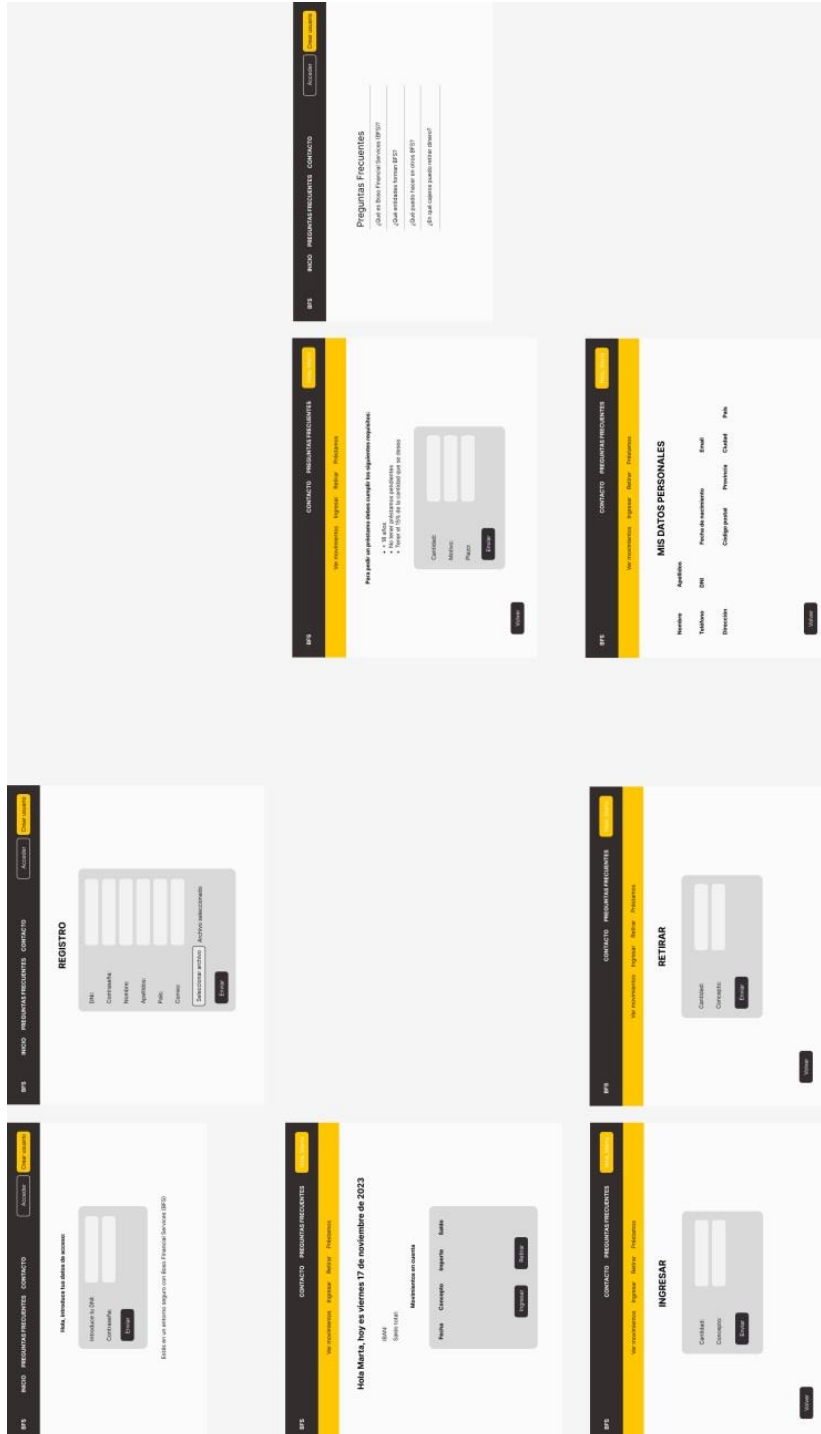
BFS INICIO PREGUNTAS FRECUENTES CONTACTO Acceder Crear usuario

Hola, introduce tus datos de acceso:

Introduce tu DNI:

Contraseña:

Enviar

Estás en un entorno seguro con Boss Financial Services (BFS)

BFS INICIO PREGUNTAS FRECUENTES CONTACTO Acceder Crear usuario

REGISTRO

DNI:

Contraseña:

Nombre:

Apellidos:

País:

Correo:

Seleccionar archivo Archivo seleccionado

Enviar

BFS CONTACTO PREGUNTAS FRECUENTES

Ver movimientos Ingresar Retirar Préstamos

Hola Marta, hoy es viernes 17 de noviembre de 2023

IBAN:

Saldo total:

Movimientos en cuenta

| Fecha | Concepto | Importe | Saldo |
|---|---|---|---|

Ingresar Retirar

BFS CONTACTO PREGUNTAS FRECUENTES

Ver movimientos Ingresar Retirar Préstamos

INGRESAR

Cantidad:

Concepto:

Enviar

Volver

BFS CONTACTO PREGUNTAS FRECUENTES

Ver movimientos Ingresar Retirar Préstamos

RETIRAR

Cantidad:

Concepto:

Enviar

Volver

BFS CONTACTO PREGUNTAS FRECUENTES

Ver movimientos Ingresar Retirar Préstamos

Para pedir un préstamo debes cumplir los siguientes requisitos:

• + 18 años
• No tener préstamos pendientes
• Tener el 15% de la cantidad que se desea

Cantidad:

Motivo:

Plazo:

Enviar

Volver

BFS INICIO PREGUNTAS FRECUENTES CONTACTO Acceder Crear usuario

Preguntas Frecuentes

¿Qué es Boss Financial Services (BFS)?

¿Qué entidades forman BFS?

¿Qué puedo hacer en otros BFS?

¿En qué cajeros puedo retirar dinero?

BFS CONTACTO PREGUNTAS FRECUENTES

Ver movimientos Ingresar Retirar Préstamos

MIS DATOS PERSONALES

Nombre Apellidos

Teléfono DNI Fecha de nacimiento Email

Dirección Código postal Provincia Ciudad País

Volver